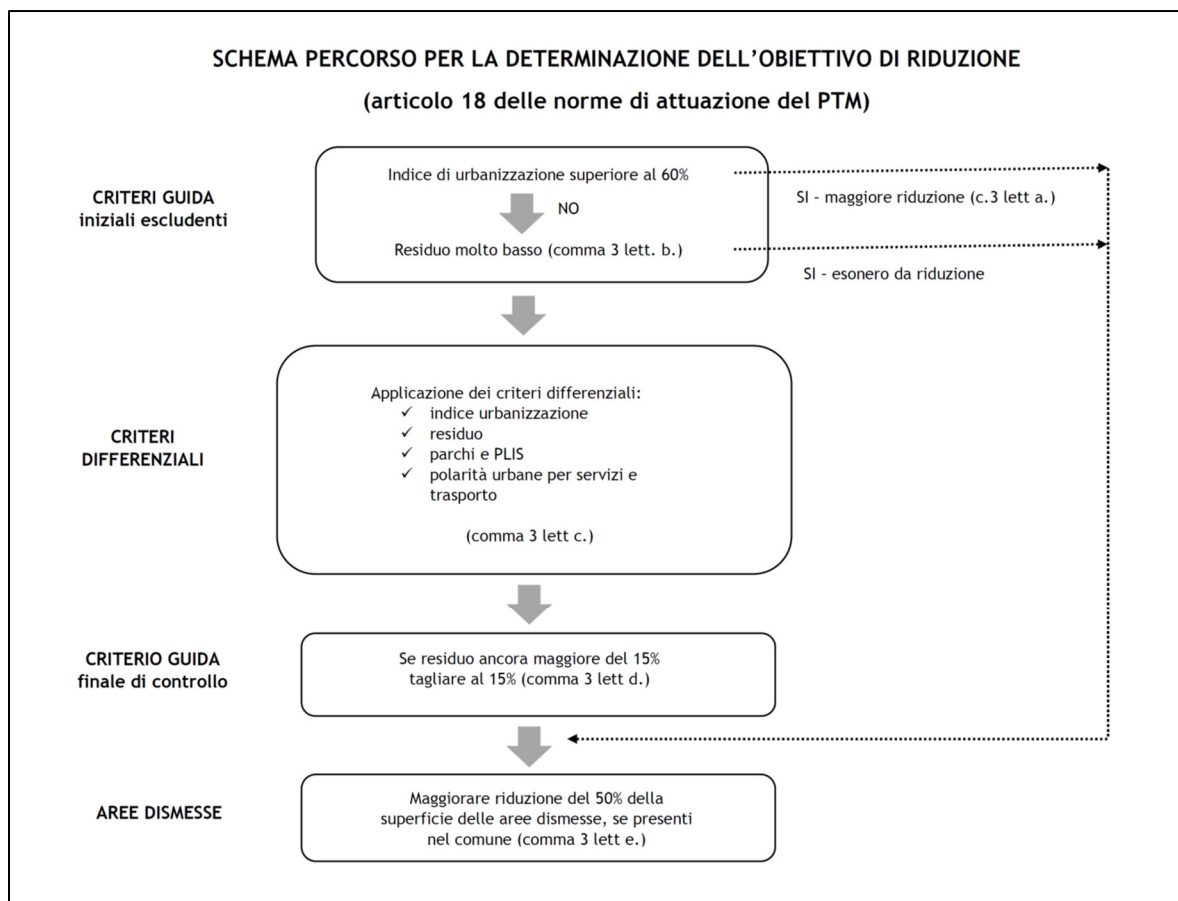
SCHEMA PERCORSO PER LA DETERMINAZIONE DELL'OBIETTIVO DI RIDUZIONE

(articolo 18 delle norme di attuazione del PTM)

CRITERI GUIDA
iniziali escludenti

Indice di urbanizzazione superiore al 60%

NO

Residuo molto basso (comma 3 lett. b.)

SI - maggiore riduzione (c.3 lett a.)

SI - esonero da riduzione

CRITERI
DIFFERENZIALI

Applicazione dei criteri differenziali:
✓ indice urbanizzazione
✓ residuo
✓ parchi e PLIS
✓ polarità urbane per servizi e trasporto

(comma 3 lett c.)

CRITERIO GUIDA
finale di controllo

Se residuo ancora maggiore del 15% tagliare al 15% (comma 3 lett d.)

AREE DISMESSE

Maggiorare riduzione del 50% della superficie delle aree dismesse, se presenti nel comune (comma 3 lett e.)